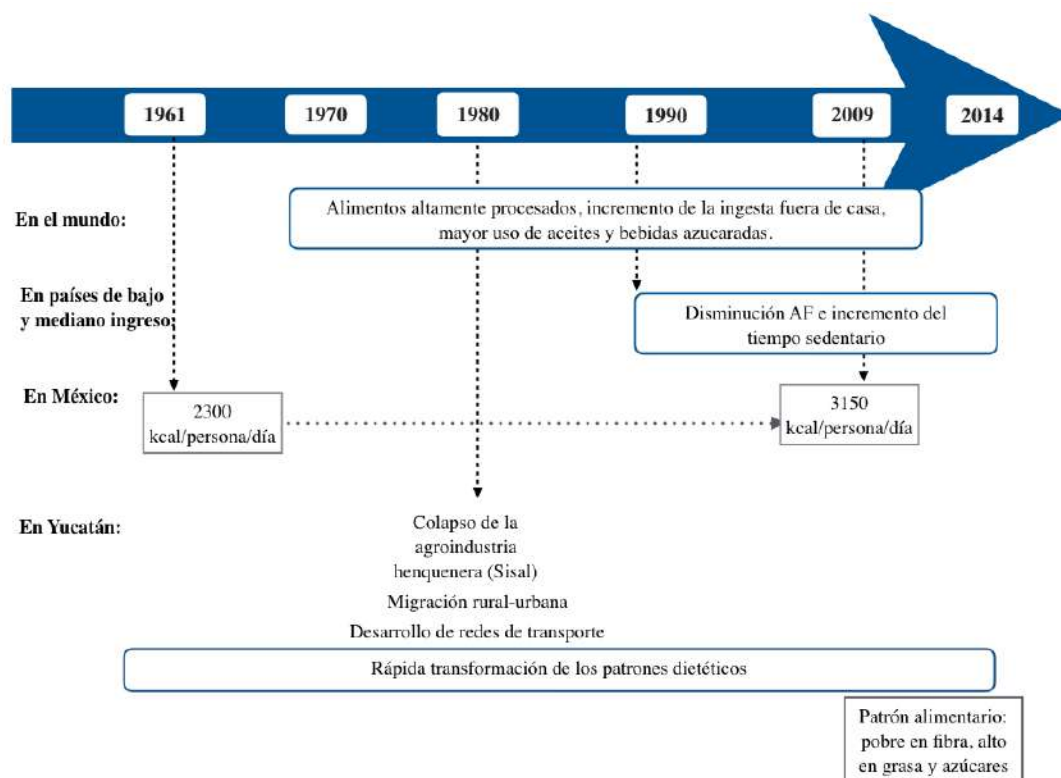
1961 1970 1980 1990 2009 2014

En el mundo:

Alimentos altamente procesados, incremento de la ingesta fuera de casa, mayor uso de aceites y bebidas azucaradas.

En países de bajo y mediano ingreso:

Disminución AF e incremento del tiempo sedentario

En México:

2300 kcal/persona/día

3150 kcal/persona/día

En Yucatán:

Colapso de la agroindustria henquenera (Sisal)

Migración rural-urbana

Desarrollo de redes de transporte

Rápida transformación de los patrones dietéticos

Patrón alimentario: pobre en fibra, alto en grasa y azúcares